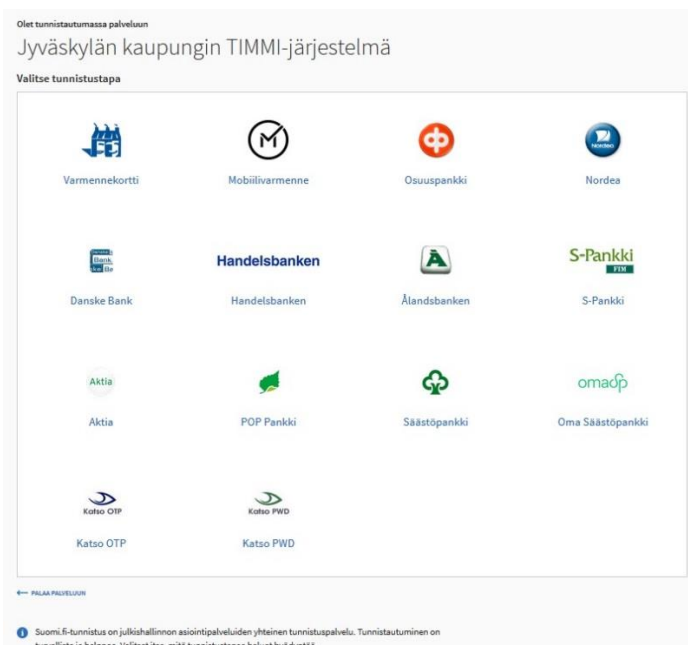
Olet tunnistautumassa palveluun

Jyväskylän kaupungin TIMMI-järjestelmä

Valitse tunnistustapa

Varmennekortti

Mobiilivarmenne

Osuuspankki

Nordea
Nordea

Danske Bank

Danske Bank

Handelsbanken

Handelsbanken

Ålandsbanken

S-Pankki
FIM

S-Pankki

Aktia

Aktia

POP Pankki

Säästöpankki

omasp

Oma Säästöpankki

Katso OTP

Katso OTP

Katso PWD

Katso PWD

← PALAA PALVELUUN

Suomi.fi-tunnistus on julkishallinnon asiointipalveluiden yhteinen tunnistuspalvelu. Tunnistautuminen on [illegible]